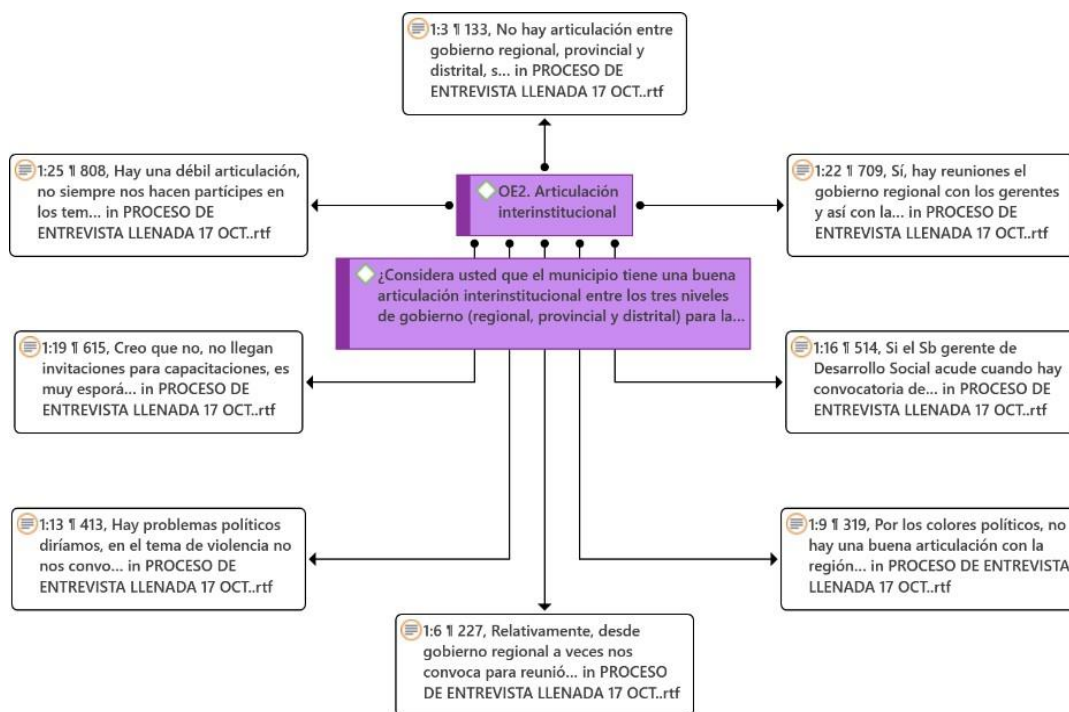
1:3 ¶ 133, No hay articulación entre gobierno regional, provincial y distrital, s... in PROCESO DE ENTREVISTA LLENADA 17 OCT..rtf

1:25 ¶ 808, Hay una débil articulación, no siempre nos hacen partícipes en los tem... in PROCESO DE ENTREVISTA LLENADA 17 OCT..rtf

OE2. Articulación interinstitucional

1:22 ¶ 709, Sí, hay reuniones el gobierno regional con los gerentes y así con la... in PROCESO DE ENTREVISTA LLENADA 17 OCT..rtf

¿Considera usted que el municipio tiene una buena articulación interinstitucional entre los tres niveles de gobierno (regional, provincial y distrital) para la...

1:19 ¶ 615, Creo que no, no llegan invitaciones para capacitaciones, es muy esporá... in PROCESO DE ENTREVISTA LLENADA 17 OCT..rtf

1:16 ¶ 514, Si el Sb gerente de Desarrollo Social acude cuando hay convocatoria de... in PROCESO DE ENTREVISTA LLENADA 17 OCT..rtf

1:13 ¶ 413, Hay problemas políticos diríamos, en el tema de violencia no nos convo... in PROCESO DE ENTREVISTA LLENADA 17 OCT..rtf

1:9 ¶ 319, Por los colores políticos, no hay una buena articulación con la región... in PROCESO DE ENTREVISTA LLENADA 17 OCT..rtf

1:6 ¶ 227, Relativamente, desde gobierno regional a veces nos convoca para reunió... in PROCESO DE ENTREVISTA LLENADA 17 OCT..rtf